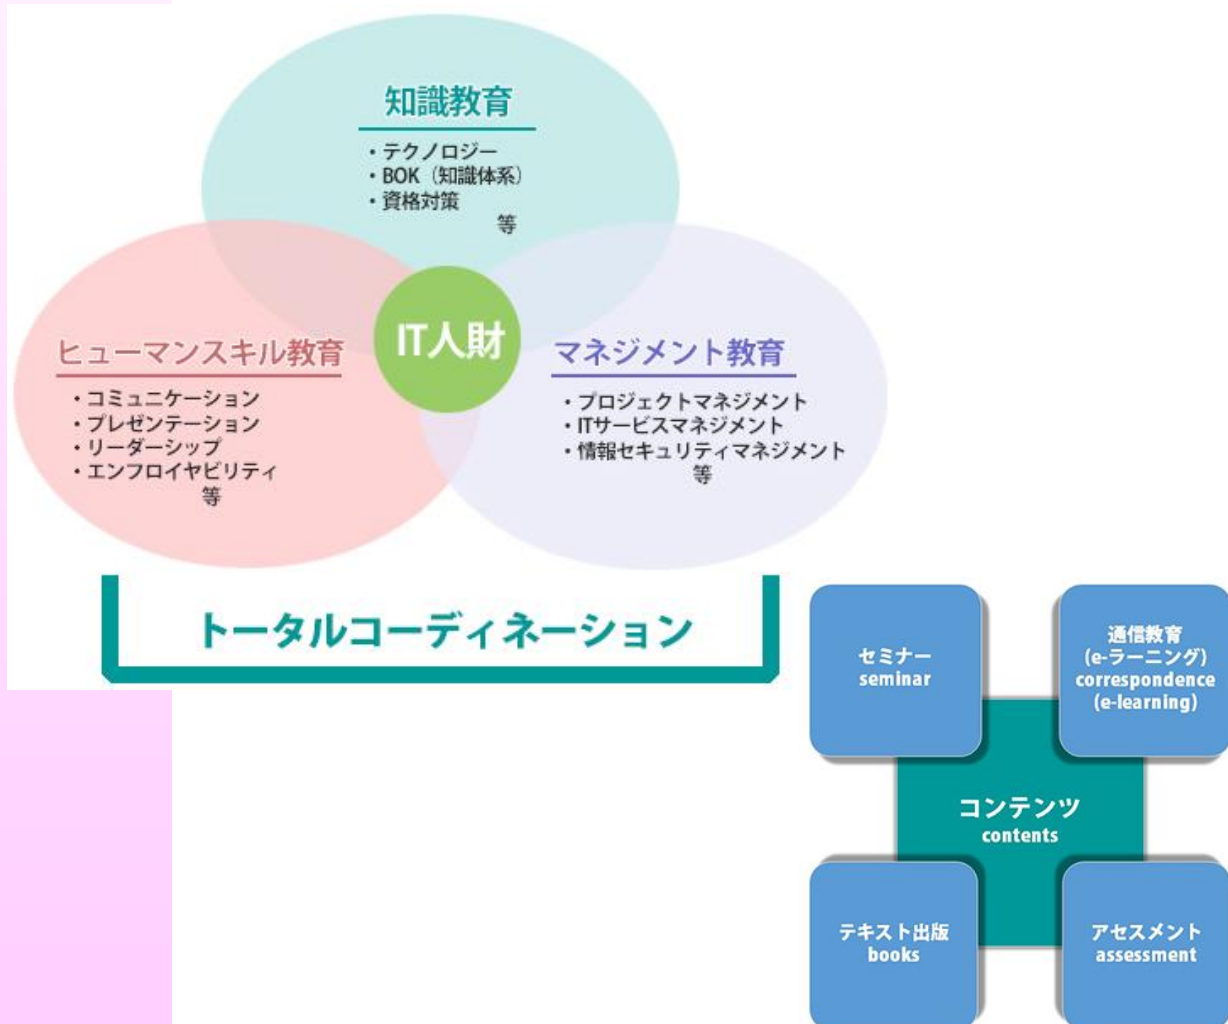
知識教育
・テクノロジー
・BOK（知識体系）
・資格対策
等

IT人財

ヒューマンスキル教育
・コミュニケーション
・プレゼンテーション
・リーダーシップ
・エンプロイヤビリティ
等

マネジメント教育
・プロジェクトマネジメント
・ITサービスマネジメント
・情報セキュリティマネジメント
等

トータルコーディネーション

セミナー
seminar

通信教育
(e-ラーニング)
correspondence
(e-learning)

コンテンツ
contents

テキスト出版
books

アセスメント
assessment